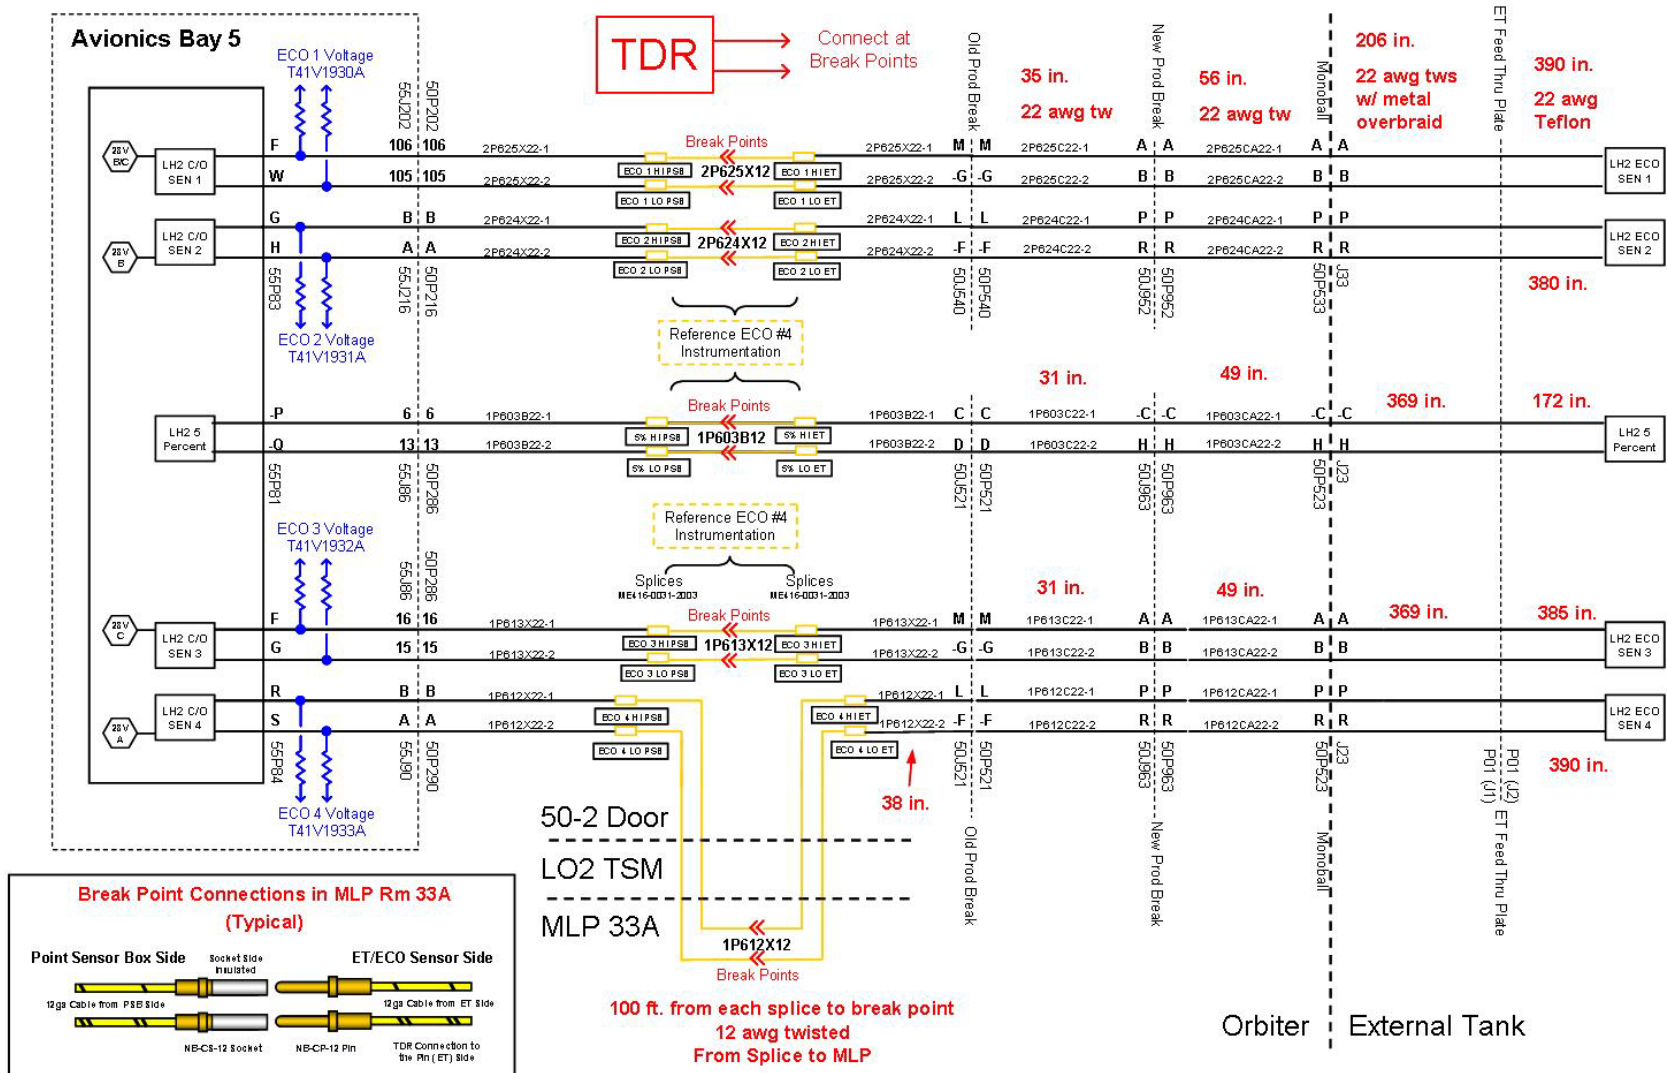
Avionics Bay 5

ECO 1 Voltage
T41V1930A

55J202 50P202

TDR

Connect at
Break Points

Old Prod Break

35 in.

22 awg tw

New Prod Break

56 in.

22 awg tw

Monoball

206 in.

22 awg tws
w/ metal
overbraid

ET Feed Thru Plate

390 in.

22 awg
Teflon

28V B/C

LH2 C/O SEN 1

F 106 106 2P625X22-1
W 105 105 2P625X22-2

Break Points

ECO 1 HI PSB 2P625X12 ECO 1 HI ET
ECO 1 LO PSB ECO 1 LO ET

2P625X22-1 M M 2P625C22-1 A A 2P625CA22-1 A A
2P625X22-2 -G -G 2P625C22-2 B B 2P625CA22-2 B B

LH2 ECO SEN 1

28V B

LH2 C/O SEN 2

G B B 2P624X22-1
H A A 2P624X22-2

ECO 2 HI PSB 2P624X12 ECO 2 HI ET
ECO 2 LO PSB ECO 2 LO ET

2P624X22-1 L L 2P624C22-1 P P 2P624CA22-1 P P
2P624X22-2 -F -F 2P624C22-2 R R 2P624CA22-2 R R

LH2 ECO SEN 2

55P83 55J216 50P216

50J540 50P540 50J962 50P962 50P533 J33

380 in.

ECO 2 Voltage
T41V1931A

Reference ECO #4
Instrumentation

31 in.

49 in.

369 in.

172 in.

Break Points

LH2 5 Percent

-P 6 6 1P603B22-1
-Q 13 13 1P603B22-2

5% HI PSB 1P603B12 5% HI ET
5% LO PSB 5% LO ET

1P603B22-1 C C 1P603C22-1 -C -C 1P603CA22-1 -C -C
1P603B22-2 D D 1P603C22-2 H H 1P603CA22-2 H H

LH2 5 Percent

55P81 55J86 50P286

50J521 50P521 50J963 50P963 50P523 J23

ECO 3 Voltage
T41V1932A

Reference ECO #4
Instrumentation

55J86 50P286

Splices
ME416-0031-2003

Splices
ME416-0031-2003

31 in.

49 in.

369 in.

385 in.

Break Points

28V C

LH2 C/O SEN 3

F 16 16 1P613X22-1
G 15 15 1P613X22-2

ECO 3 HI PSB 1P613X12 ECO 3 HI ET
ECO 3 LO PSB ECO 3 LO ET

1P613X22-1 M M 1P613C22-1 A A 1P613CA22-1 A A
1P613X22-2 -G -G 1P613C22-2 B B 1P613CA22-2 B B

LH2 ECO SEN 3

28V A

LH2 C/O SEN 4

R B B 1P612X22-1
S A A 1P612X22-2

ECO 4 HI PSB ECO 4 HI ET
ECO 4 LO PSB ECO 4 LO ET

1P612X22-1 L L 1P612C22-1 P P 1P612CA22-1 P P
1P612X22-2 -F -F 1P612C22-2 R R 1P612CA22-2 R R

LH2 ECO SEN 4

55P84 55J90 50P290

50J521 50P521 50J963 50P963 50P523 J23

P01 (J1) P01 (J2)

390 in.

38 in.

ECO 4 Voltage
T41V1933A

50-2 Door

LO2 TSM

MLP 33A

1P612X12

Break Points

Old Prod Break

New Prod Break

Monoball

ET Feed Thru Plate

Break Point Connections in MLP Rm 33A
(Typical)

Point Sensor Box Side

Socket Side Insulated

ET/ECO Sensor Side

12ga Cable from PSB Side

12ga Cable from ET Side

NB-CS-12 Socket

NB-CP-12 Pin

TDR Connection to the Pin (ET) Side

100 ft. from each splice to break point
12 awg twisted
From Splice to MLP

Orbiter

External Tank